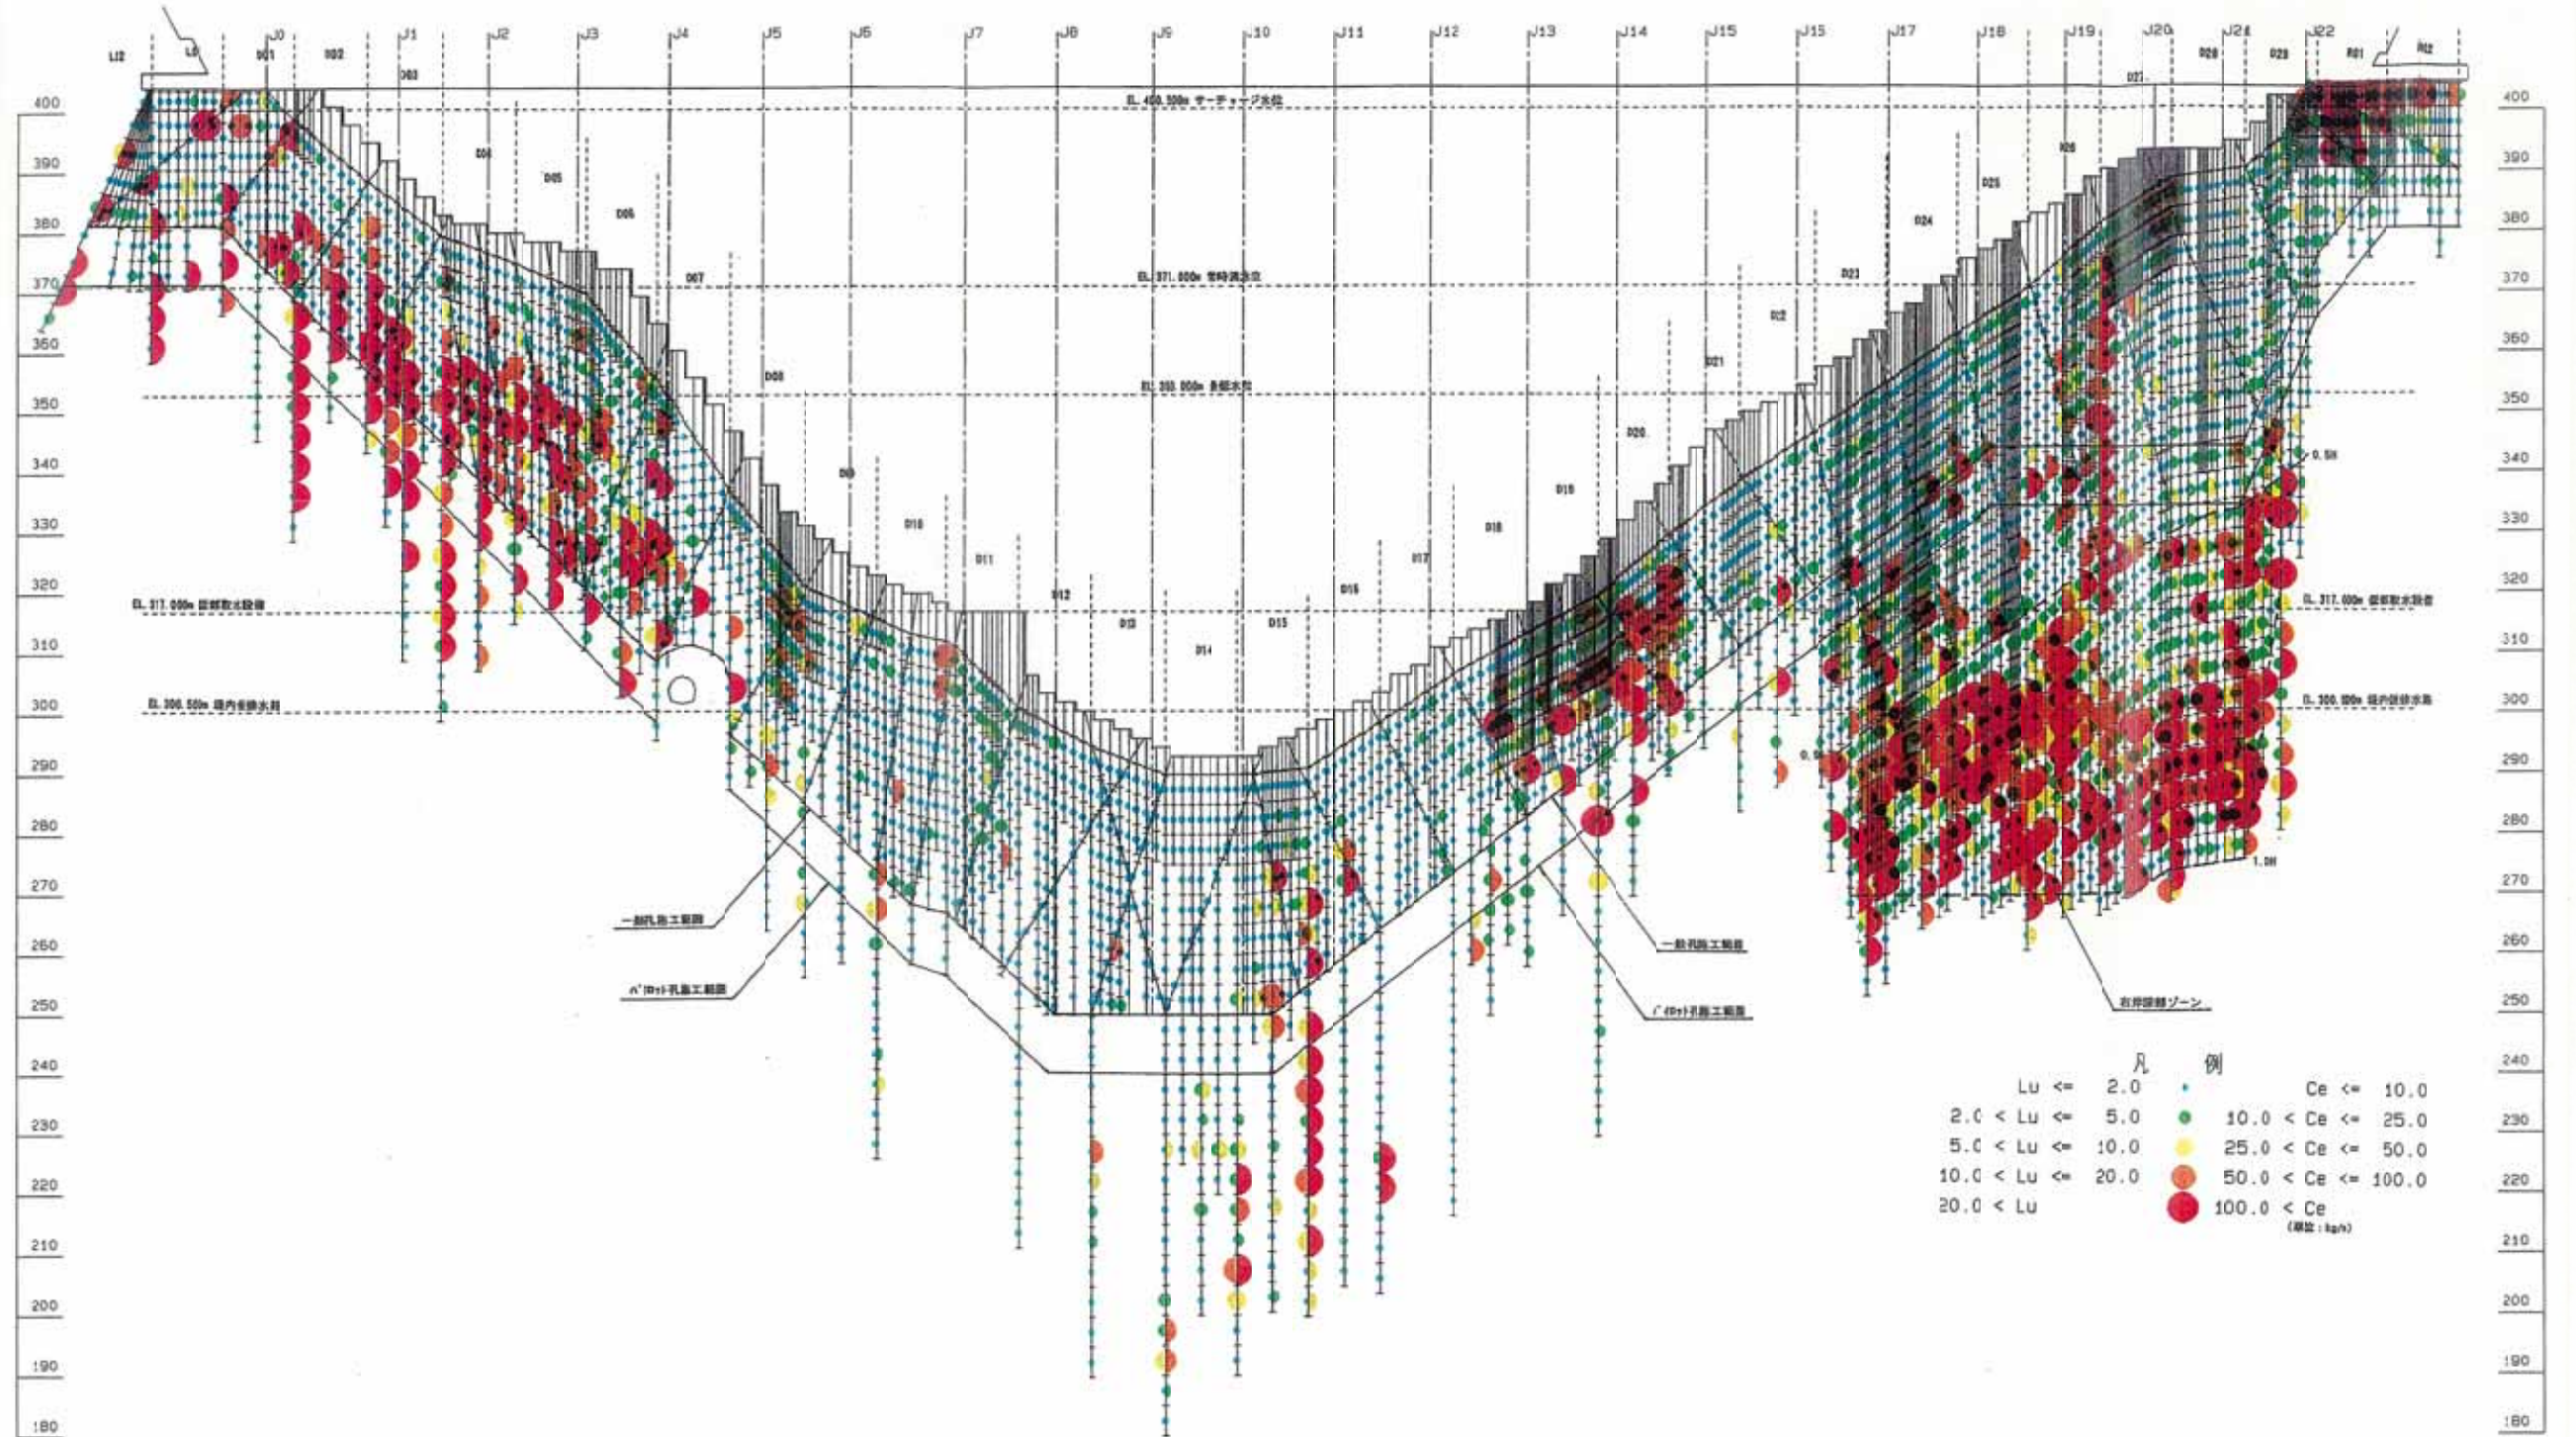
L12 L1 J0 D01 D02 J1 J2 J3 J4 J5 J6 J7 J8 J9 J10 J11 J12 J13 J14 J15 J16 J17 J18 J19 J20 J21 J22 R01 R02

D03 D04 D05 D06 D07 D08 D09 D10 D11 D12 D13 D14 D15 D16 D17 D18 D19 D20 D21 D22 D23 D24 D25 D26 D27 D28 D29

EL.400.500m サーチャージ水位

EL.371.000m 常時満水位

EL.353.000m 最低水位

EL.317.000m 低部取水設備

EL.300.500m 堤内仮排水路

EL.317.000m 低部取水設備

EL.300.500m 堤内仮排水路

一般孔施工範囲

パイロット孔施工範囲

一般孔施工範囲

パイロット孔施工範囲

右岸断層ゾーン

0.5H

1.0H

400 390 380 370 360 350 340 330 320 310 300 290 280 270 260 250 240 230 220 210 200 190 180

400 390 380 370 360 350 340 330 320 310 300 290 280 270 260 250 240 230 220 210 200 190 180

凡 例

| | | |
|---|---|---|
| Lu <= 2.0 | | Ce <= 10.0 |
| 2.0 < Lu <= 5.0 | | 10.0 < Ce <= 25.0 |
| 5.0 < Lu <= 10.0 | | 25.0 < Ce <= 50.0 |
| 10.0 < Lu <= 20.0 | | 50.0 < Ce <= 100.0 |
| 20.0 < Lu | | 100.0 < Ce |

(単位：kg/m)